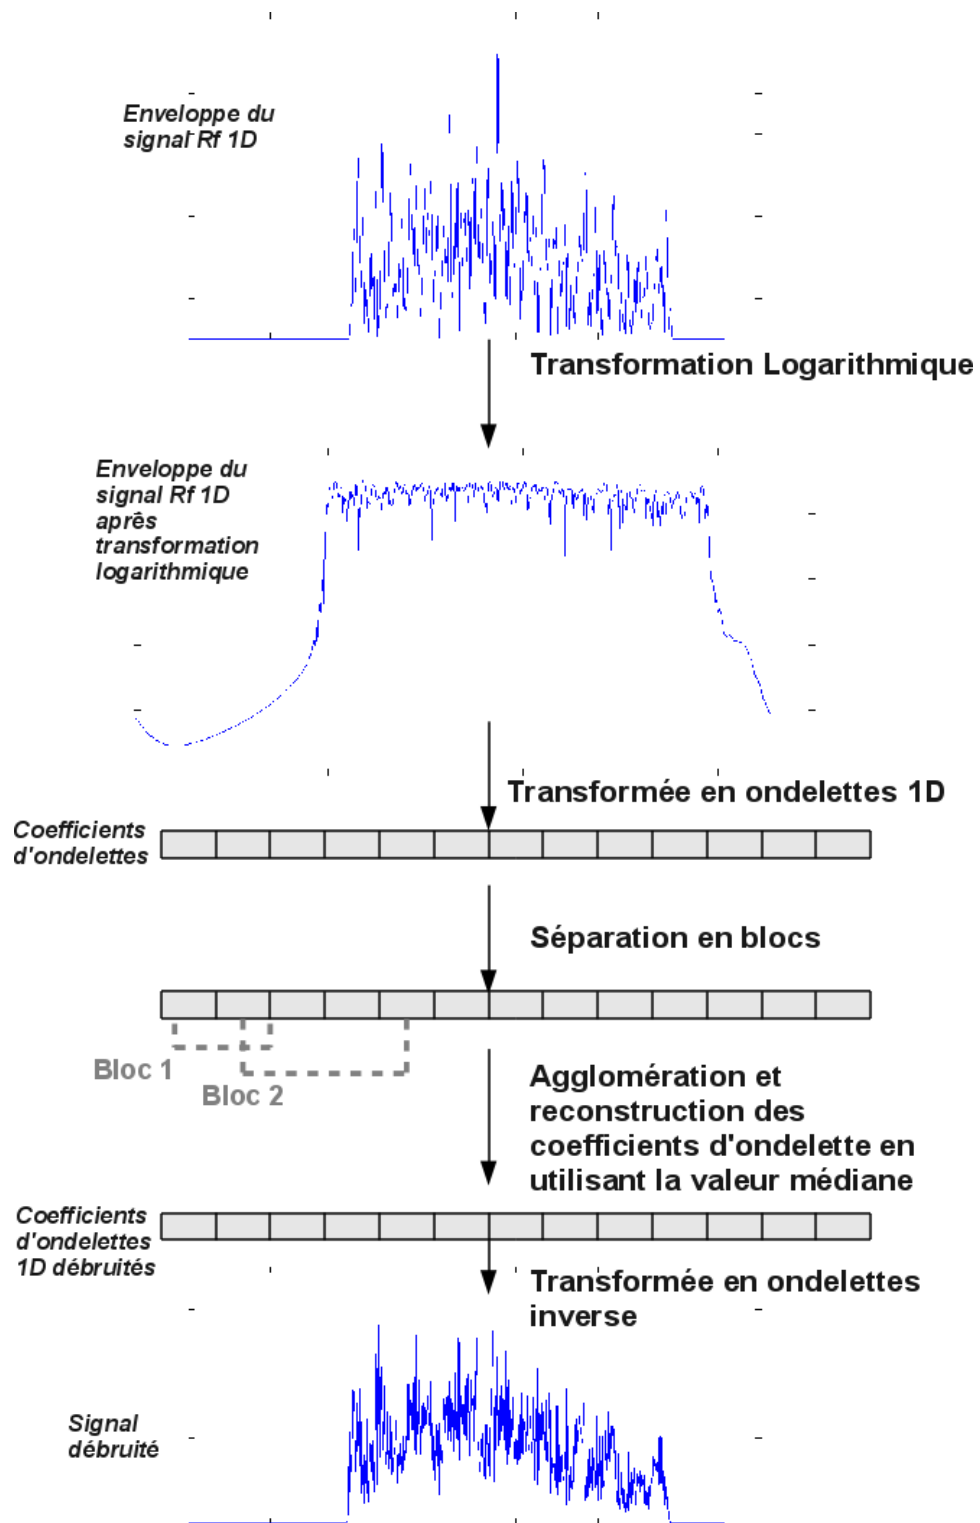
Enveloppe du signal Rf 1D

Transformation Logarithmique

Enveloppe du signal Rf 1D après transformation logarithmique

Transformée en ondelettes 1D

Coefficients d'ondelettes

Séparation en blocs

Bloc 1

Bloc 2

Agglomération et reconstruction des coefficients d'ondelette en utilisant la valeur médiane

Coefficients d'ondelettes 1D débruités

Transformée en ondelettes inverse

Signal débruité